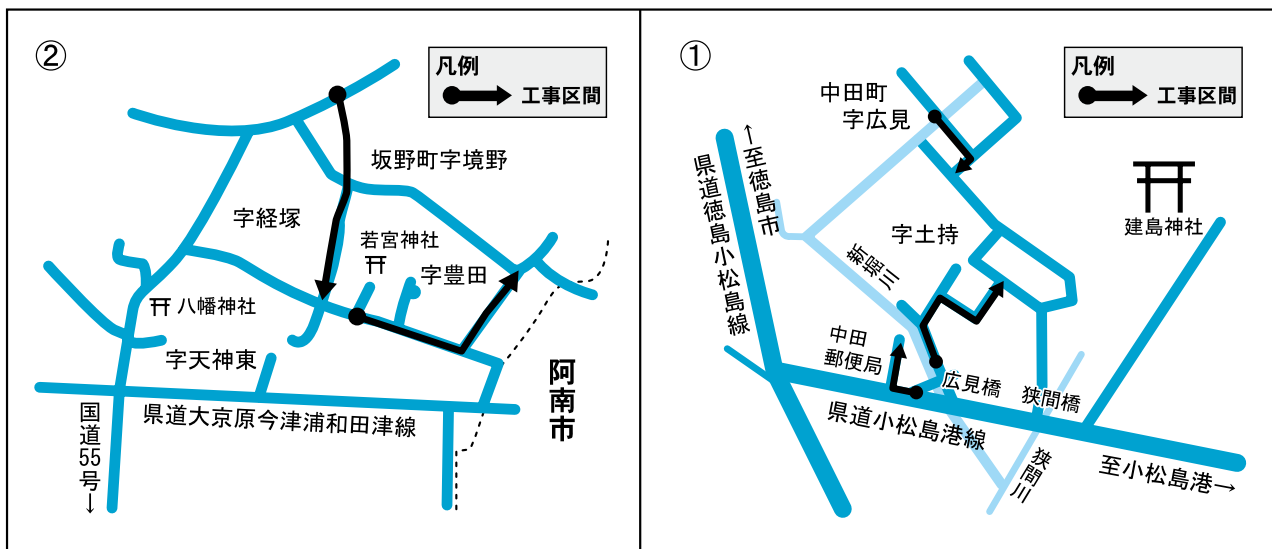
②

凡例
工事区間

坂野町字境野
字経塚
若宮神社
字豊田
八幡神社
字天神東
県道大京原今津浦和田津線
国道55号↓
阿南市

①

凡例
工事区間

中田町字広見
↑至徳島市
県道徳島小松島線
建島神社
字土持
新堀川
中田郵便局
広見橋
狭間橋
県道小松島港線
狭間川
至小松島港→